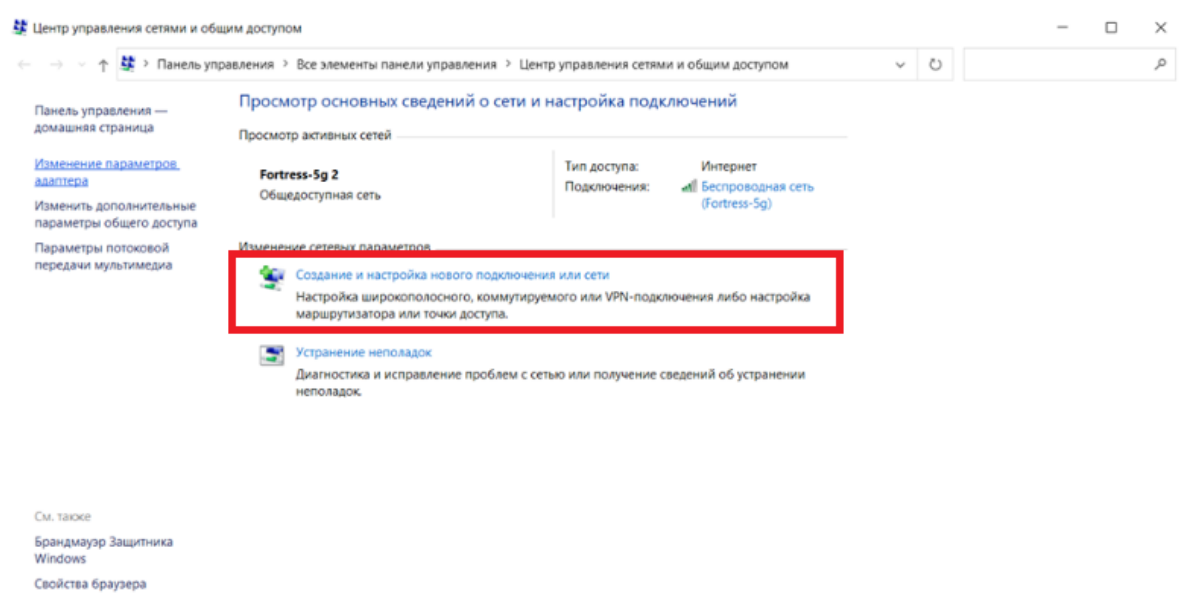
Центр управления сетями и общим доступом

Панель управления › Все элементы панели управления › Центр управления сетями и общим доступом

Панель управления — домашняя страница

Изменение параметров адаптера

Изменить дополнительные параметры общего доступа

Параметры потоковой передачи мультимедиа

Просмотр основных сведений о сети и настройка подключений

Просмотр активных сетей

Fortress-5g 2
Общедоступная сеть

Тип доступа: Интернет
Подключения: Беспроводная сеть (Fortress-5g)

Изменение сетевых параметров

Создание и настройка нового подключения или сети
Настройка широкополосного, коммутируемого или VPN-подключения либо настройка маршрутизатора или точки доступа.

Устранение неполадок
Диагностика и исправление проблем с сетью или получение сведений об устранении неполадок.

См. также

Брандмауэр Защитника Windows

Свойства браузера